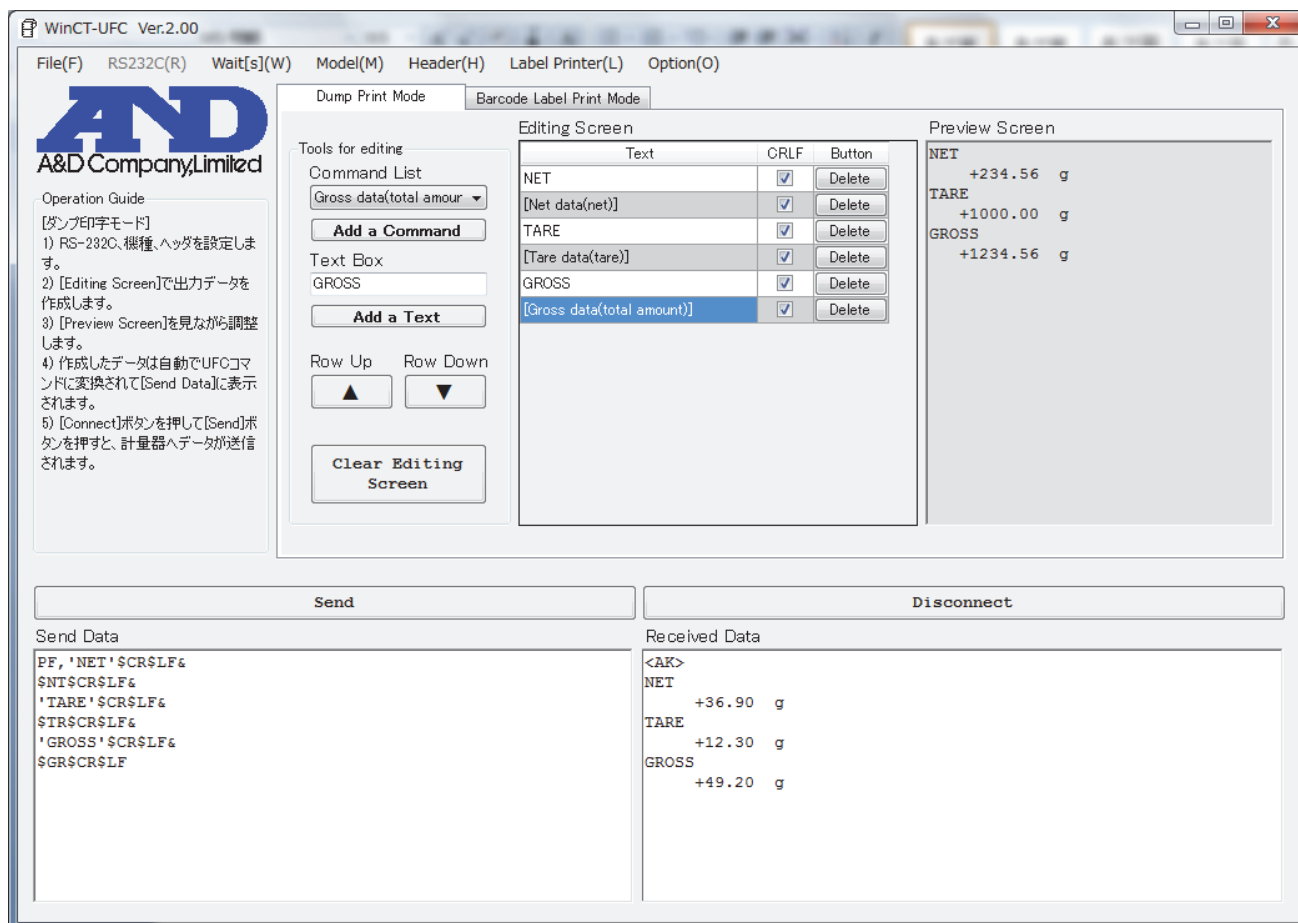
WinCT-UFC Ver.2.00

File(F) RS232C(R) Wait[s](W) Model(M) Header(H) Label Printer(L) Option(O)

A&D Company,Limited

Dump Print Mode | Barcode Label Print Mode

Operation Guide
[ダンプ印字モード]
1) RS-232C、機種、ヘッダを設定します。
2) [Editing Screen]で出力データを作成します。
3) [Preview Screen]を見ながら調整します。
4) 作成したデータは自動でUFCコマンドに変換されて[Send Data]に表示されます。
5) [Connect]ボタンを押して[Send]ボタンを押すと、計量器へデータが送信されます。

Tools for editing
Command List
Gross data(total amour
Add a Command
Text Box
GROSS
Add a Text
Row Up Row Down
▲ ▼
Clear Editing Screen

Editing Screen

| Text | CRLF | Button |
|---|---|---|
| NET | ☑ | Delete |
| [Net data(net)] | ☑ | Delete |
| TARE | ☑ | Delete |
| [Tare data(tare)] | ☑ | Delete |
| GROSS | ☑ | Delete |
| [Gross data(total amount)] | ☑ | Delete |

Preview Screen
NET
+234.56 g
TARE
+1000.00 g
GROSS
+1234.56 g

Send

Disconnect

Send Data
PF,'NET'$CR$LF&
$NT$CR$LF&
'TARE'$CR$LF&
$TR$CR$LF&
'GROSS'$CR$LF&
$GR$CR$LF

Received Data
<AK>
NET
+36.90 g
TARE
+12.30 g
GROSS
+49.20 g